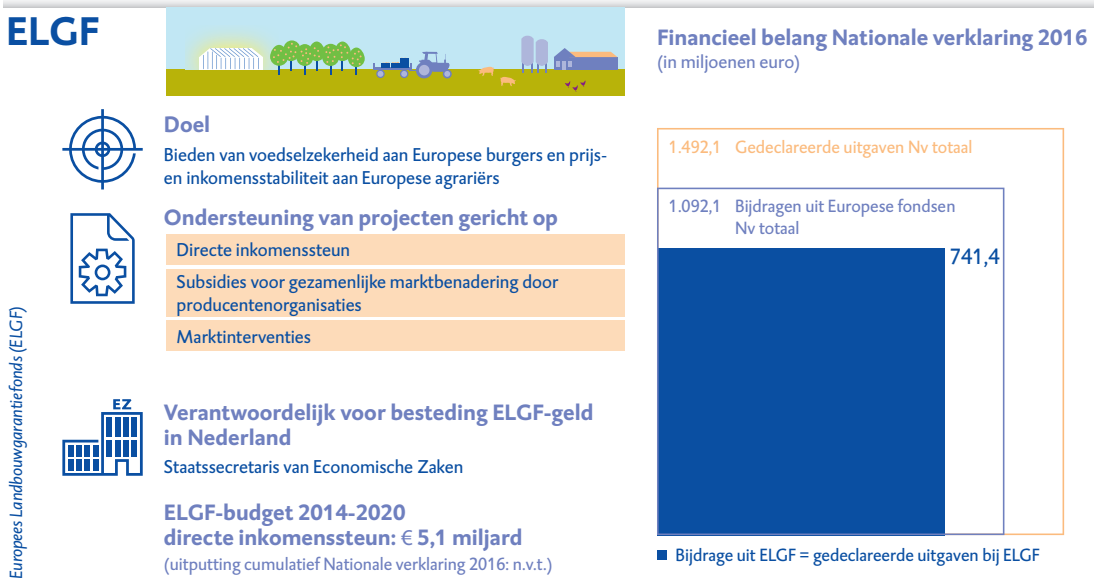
ELGF

Europees Landbouwgarantiefonds (ELGF)

Doel

Bieden van voedselzekerheid aan Europese burgers en prijs- en inkomensstabiliteit aan Europese agrariërs

Ondersteuning van projecten gericht op

Directe inkomenssteun

Subsidies voor gezamenlijke marktbenadering door producentenorganisaties

Marktinterventies

EZ

Verantwoordelijk voor besteding ELGF-geld in Nederland

Staatssecretaris van Economische Zaken

ELGF-budget 2014-2020 directe inkomenssteun: € 5,1 miljard

(uitputting cumulatief Nationale verklaring 2016: n.v.t.)

Financieel belang Nationale verklaring 2016

(in miljoenen euro)

1.492,1 Gedeclareerde uitgaven Nv totaal

1.092,1 Bijdragen uit Europese fondsen Nv totaal

741,4

Bijdrage uit ELGF = gedeclareerde uitgaven bij ELGF